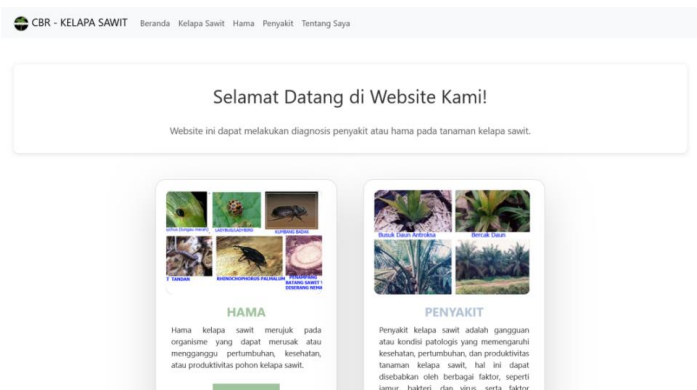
CBR - KELAPA SAWIT Beranda Kelapa Sawit Hama Penyakit Tentang Saya

Selamat Datang di Website Kami!

Website ini dapat melakukan diagnosis penyakit atau hama pada tanaman kelapa sawit.

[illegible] LADYBUG/LADYBIRD KUMBANG BADAK

T. TANDAN RHINOCHOPHORUS PALMARUM PENGGEREK BATANG SAWIT YANG DISERANG HEMA

HAMA

Hama kelapa sawit merujuk pada organisme yang dapat merusak atau mengganggu pertumbuhan, kesehatan, atau produktivitas pohon kelapa sawit.

Busuk Daun Antraksa Bercak Daun

PENYAKIT

Penyakit kelapa sawit adalah gangguan atau kondisi patologis yang memengaruhi kesehatan, pertumbuhan, dan produktivitas tanaman kelapa sawit, hal ini dapat disebabkan oleh berbagai faktor, seperti jamur, bakteri, dan virus, serta faktor